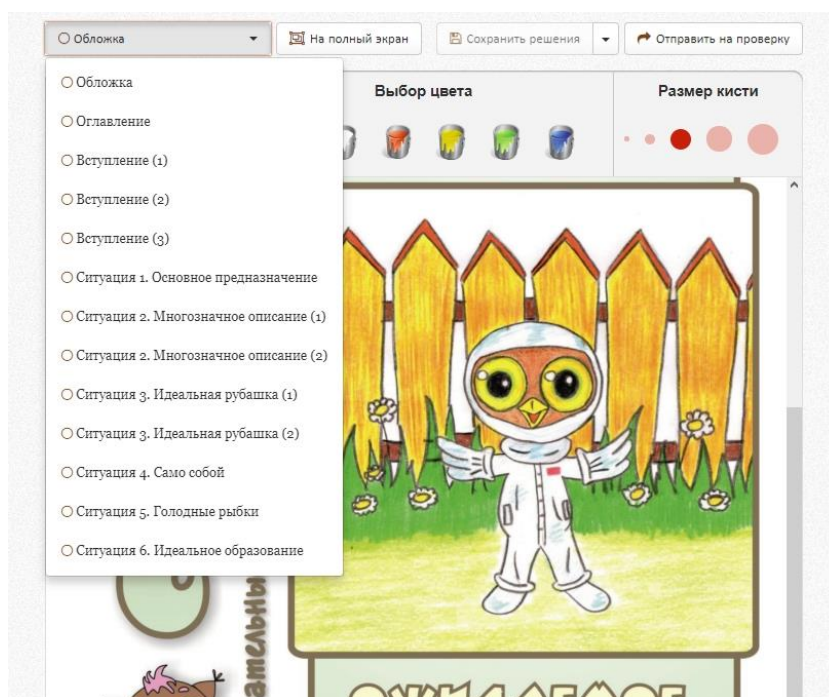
○ Обложка

На полный экран

Сохранить решения

Отправить на проверку

○ Обложка

○ Оглавление

○ Вступление (1)

○ Вступление (2)

○ Вступление (3)

○ Ситуация 1. Основное предназначение

○ Ситуация 2. Многозначное описание (1)

○ Ситуация 2. Многозначное описание (2)

○ Ситуация 3. Идеальная рубашка (1)

○ Ситуация 3. Идеальная рубашка (2)

○ Ситуация 4. Само собой

○ Ситуация 5. Голодные рыбки

○ Ситуация 6. Идеальное образование

Выбор цвета

Размер кисти

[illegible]тельны

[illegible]